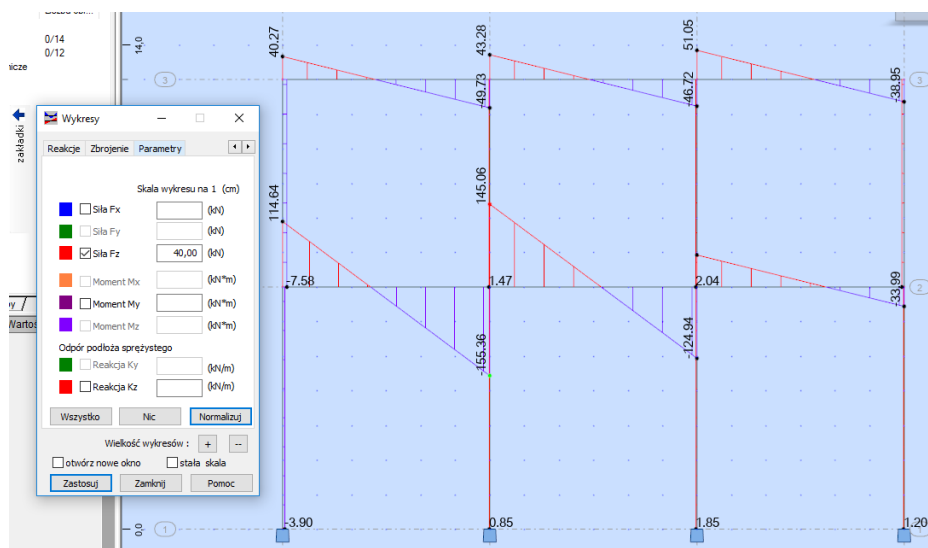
Liczba obr...
0/14
0/12
nicze
zakładki
Wartoś

Wykresy
Reakcje Zbrojenie Parametry
Skala wykresu na 1 (cm)
Siła Fx (kN)
Siła Fy (kN)
Siła Fz 40,00 (kN)
Moment Mx (kN*m)
Moment My (kN*m)
Moment Mz (kN*m)
Odpór podłoża sprężystego
Reakcja Ky (kN/m)
Reakcja Kz (kN/m)
Wszystko Nic Normalizuj
Wielkość wykresów : + --
otwórz nowe okno stała skala
Zastosuj Zamknij Pomoc

14,0
3
40.27
43.28
51.05
49.73
46.72
38.95
114.64
145.06
-7.58
1.47
2.04
2
33.99
-155.36
-124.94
0,0
1
-3.90
0.85
1.85
1.20